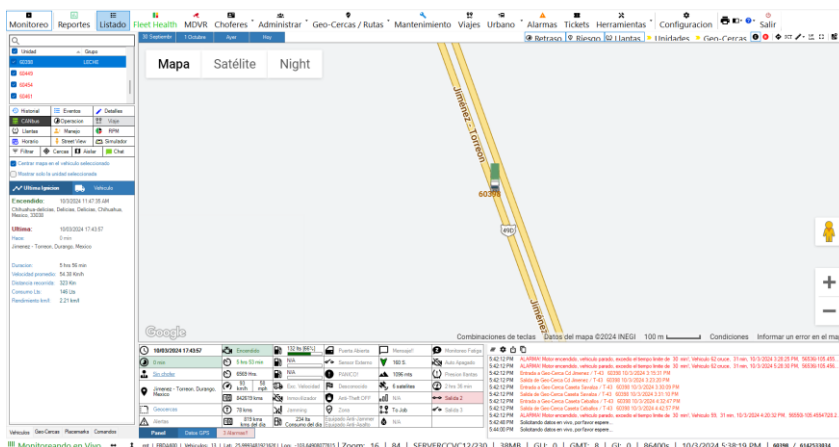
Monitoreo Reportes Listado Fleet Health MDVR Choferes Administrar Geo-Cercas / Rutas Mantenimiento Viajes Urbano Alarmas Tickets Herramientas Configuracion Salir

30 Septiembre 1 Octubre Ayer Hoy

Retraso Riesgo Llantas Unidades Geo-Cercas

Unidad Grupo
60398 LECHE
60449
62454
60461

Historial Eventos Detalles
CANbus Operacion Viaje
Llantas Manejo RPM
Horario Street View Simulador
Filtrar Cercas Atollar Chat

Centrar mapa en el vehiculo seleccionado
Mostrar solo la unidad seleccionada

Ultima Ignicion Vehiculo

Encendido: 10/3/2024 11:47:35 AM
Chihuahua-delicias, Delicias, Delicias, Chihuahua, Mexico, 33030

Ultima: 10/03/2024 17:43:57
Hace: 0 min
Jimenez - Torreon, Durango, Mexico

Duracion: 5 hrs 56 min
Velocidad promedio: 54.36 Km/h
Distancia recorrida: 323 Km
Consumo Ltr: 145 Ltr.
Rendimiento km/l: 2.21 km/l

Mapa Satélite Noche

Jimenez - Torreon

60398

Jimenez

Combinaciones de teclas Datos del mapa ©2024 INEGI 100 m Condiciones Informar un error en el mapa

10/03/2024 17:43:57 Encendido 132 lts (66%) Puerta Abierta Mensaje? Monitoreo Fatiga
0 mns 5 hrs 53 mns N/A Sensor Externo 160 S Auto Apagado
Sin chofer 6565 hrs. N/A PANICO! 1056 mts Presion llantas
Jimenez - Torreon, Durango, Mexico 90 km/h 56 mph Exc. Velocidad Desconexion 6 satelites 2 hrs 38 min
842679 kms Inmovilizador Anti-Theft OFF N/A Salida 2
Geocercas 78 kms Jamming Zona To Job Salida 3
Alertas 819 kms km del dia 234 lts Consumo del dia Equipado Anti-Jammer Equipado Anti-Inhibidor

Panel Datos GPS 3 Alarmas?

5:42:12 PM ALARMA! Motor encendido, vehiculo parado, excedio el tiempo limite de 30 min!. Vehiculo 62 cruce. 31 min. 10/3/2024 5:28:25 PM. 56030-105.455...
5:42:12 PM ALARMA! Motor encendido, vehiculo parado, excedio el tiempo limite de 30 min!. Vehiculo 62 cruce. 31 min. 10/3/2024 5:28:39 PM. 56030-105.455...
5:42:12 PM Entrada a Geo-Cerca C.d Jimenez / T-43 60398 10/3/2024 3:15:31 PM
5:42:12 PM Salida de Geo-Cerca C.d Jimenez / T-43 60398 10/3/2024 3:23:20 PM
5:42:12 PM Entrada a Geo-Cerca Caseta Savalza / T-43 60398 10/3/2024 3:50:09 PM
5:42:12 PM Salida de Geo-Cerca Caseta Savalza / T-43 60398 10/3/2024 3:51:12 PM
5:42:12 PM Entrada a Geo-Cerca Caseta Ceballos / T-43 60398 10/3/2024 4:32:47 PM
5:42:12 PM Salida de Geo-Cerca Caseta Ceballos / T-43 60398 10/3/2024 4:42:57 PM
5:42:12 PM ALARMA! Motor encendido, vehiculo parado, excedio el tiempo limite de 30 min!. Vehiculo 55. 31 min. 10/3/2024 4:30:32 PM. 56030-105.4554720.2...
5:42:48 PM Solicitando datos en vivo, por favor espere...
5:44:00 PM Solicitando datos en vivo, por favor espere...

Vehiculos Geo-Cercas Placemarks Comandos

Monitoreando en Vivo | FROM400 | Vehiculos: 11 | Lat: 25.8866 | Lng: -103.6466 | Zoom: 16 | 84 | SERVERCVIC12/230 | 38MB | GU: 0 | GMT: 8 | GI: 0 | 86400s | 10/3/2024 5:38:19 PM | 60398 | 6142532032